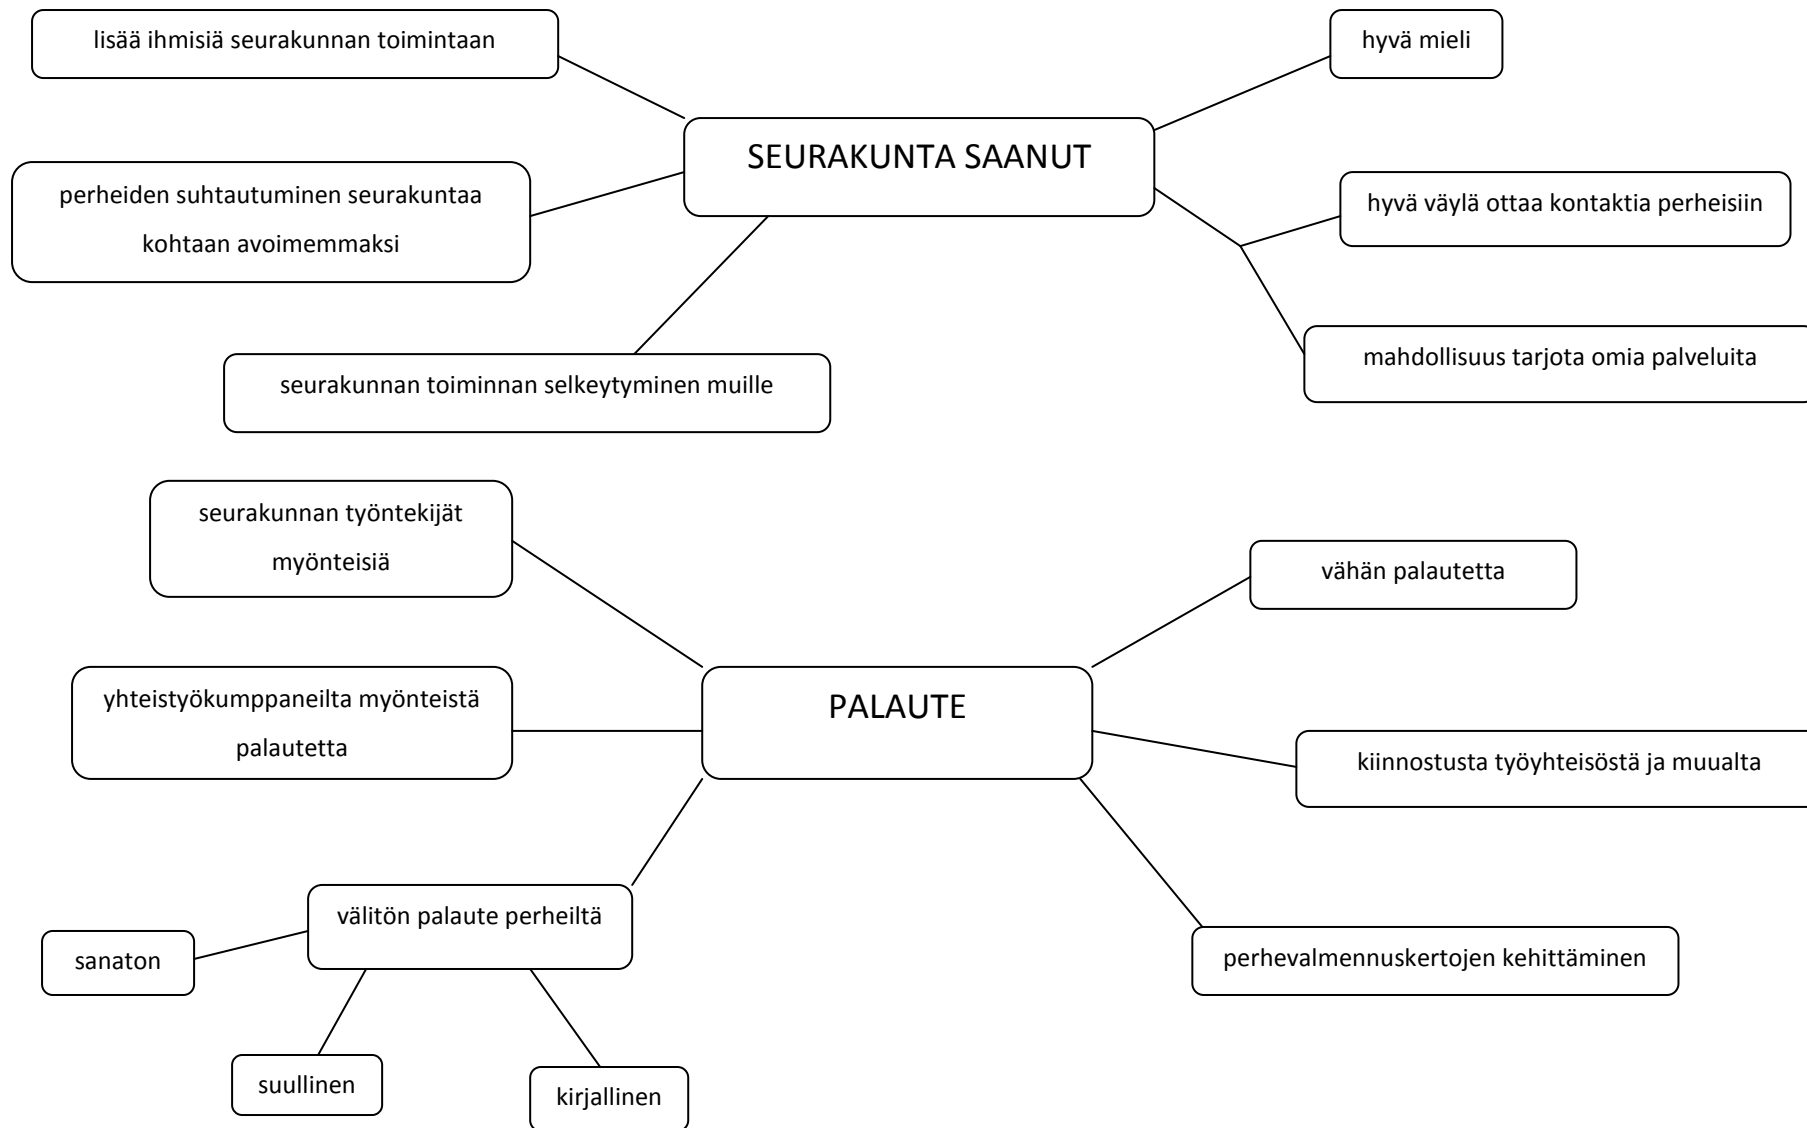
lisää ihmisiä seurakunnan toimintaan

hyvä mieli

SEURAKUNTA SAANUT

perheiden suhtautuminen seurakuntaa kohtaan avoimemmaksi

hyvä väylä ottaa kontaktia perheisiin

seurakunnan toiminnan selkeytyminen muille

mahdollisuus tarjota omia palveluita

seurakunnan työntekijät myönteisiä

vähän palautetta

yhteistyökumppaneilta myönteistä palautetta

PALAUTE

kiinnostusta työyhteisöstä ja muualta

välitön palaute perheiltä

sanaton

perhevalmennuskertojen kehittäminen

suullinen

kirjallinen